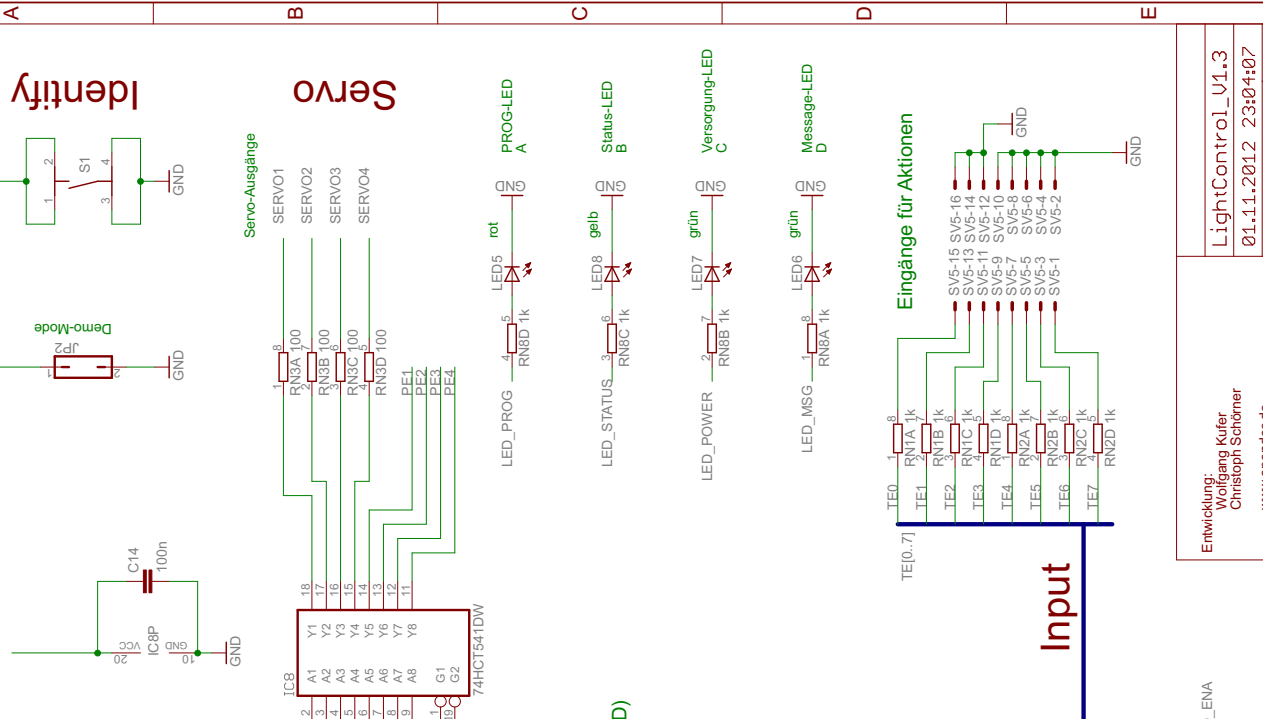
A
B
C
D
E

Identify
S1
2
1
4
3
GND

Servo
Servo-Ausgänge
SERVO1
SERVO2
SERVO3
SERVO4
RN3A 100
RN3B 100
RN3C 100
RN3D 100
PE1
PE2
PE3
PE4

Demo-Mode
JP2
1
2
GND

C14
100n
IC8P
VCC
GND
20
10
GND

IC8
74HCT541DW
A1
A2
A3
A4
A5
A6
A7
A8
Y1
Y2
Y3
Y4
Y5
Y6
Y7
Y8
G1
G2
18
17
16
15
14
13
12
11
2
3
4
5
6
7
8
9
1
19

PROG-LED
A
GND
rot
LED5
RN8D 1k
LED_PROG

Status-LED
B
GND
gelb
LED8
RN8C 1k
LED_STATUS

Versorgung-LED
C
GND
grün
LED7
RN8B 1k
LED_POWER

Message-LED
D
GND
grün
LED6
RN8A 1k
LED_MSG

D)

Eingänge für Aktionen
GND
GND
SV5-16
SV5-14
SV5-12
SV5-10
SV5-8
SV5-6
SV5-4
SV5-2
SV5-15
SV5-13
SV5-11
SV5-9
SV5-7
SV5-5
SV5-3
SV5-1
RN1A 1k
RN1B 1k
RN1C 1k
RN1D 1k
RN2A 1k
RN2B 1k
RN2C 1k
RN2D 1k
TE0
TE1
TE2
TE3
TE4
TE5
TE6
TE7
TE[0..7]
Input

LightControl_V1.3
01.11.2012 23:04:07
Entwicklung:
Wolfgang Kufer
Christoph Schörner
www.opendcc.de
_ENA